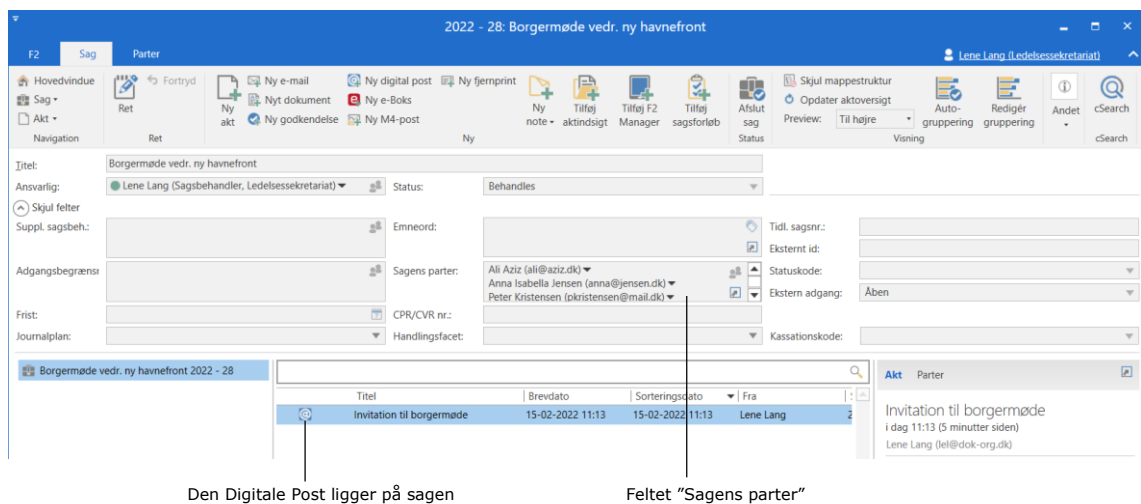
2022 - 28: Borgermøde vedr. ny havnefront

F2 Sag Parter

Lene Lang (Ledelsessekretariat)

Hovedvindue
Sag
Akt
Navigation

Ret
Fortryd
Ret

Ny akt
Ny e-mail
Nyt dokument
Ny godkendelse
Ny digital post
Ny e-Boks
Ny M4-post
Ny fjernprint
Ny note
Tilføj aktindsigt
Tilføj F2 Manager
Tilføj sagsforløb
Ny

Afslut sag
Status

Skjul mappestruktur
Opdater aktoversigt
Preview: Til højre
Auto-gruppering
Redigér gruppering
Visning

Andet

cSearch
cSearch

Titel: Borgermøde vedr. ny havnefront
Ansvarlig: Lene Lang (Sagsbehandler, Ledelsessekretariat)
Status: Behandles
Skjul felter
Suppl. sagsbeh.:
Emneord:
Tidl. sagsnr.:
Eksternt id:
Adgangsbegrænsı
Sagens parter: Ali Aziz (ali@aziz.dk)
Anna Isabella Jensen (anna@jensen.dk)
Peter Kristensen (pkristensen@mail.dk)
Statuskode:
Ekstern adgang: Åben
Frist:
CPR/CVR nr.:
Journalplan:
Handlingsfacet:
Kassationskode:

Borgermøde vedr. ny havnefront 2022 - 28

| | Titel | Brevdato | Sorteringsdato | Fra |
|---|---|---|---|---|
| | Invitation til borgermøde | 15-02-2022 11:13 | 15-02-2022 11:13 | Lene Lang |

Akt Parter
Invitation til borgermøde
i dag 11:13 (5 minutter siden)
Lene Lang (lel@dok-org.dk)

Den Digitale Post ligger på sagen
Feltet "Sagens parter"